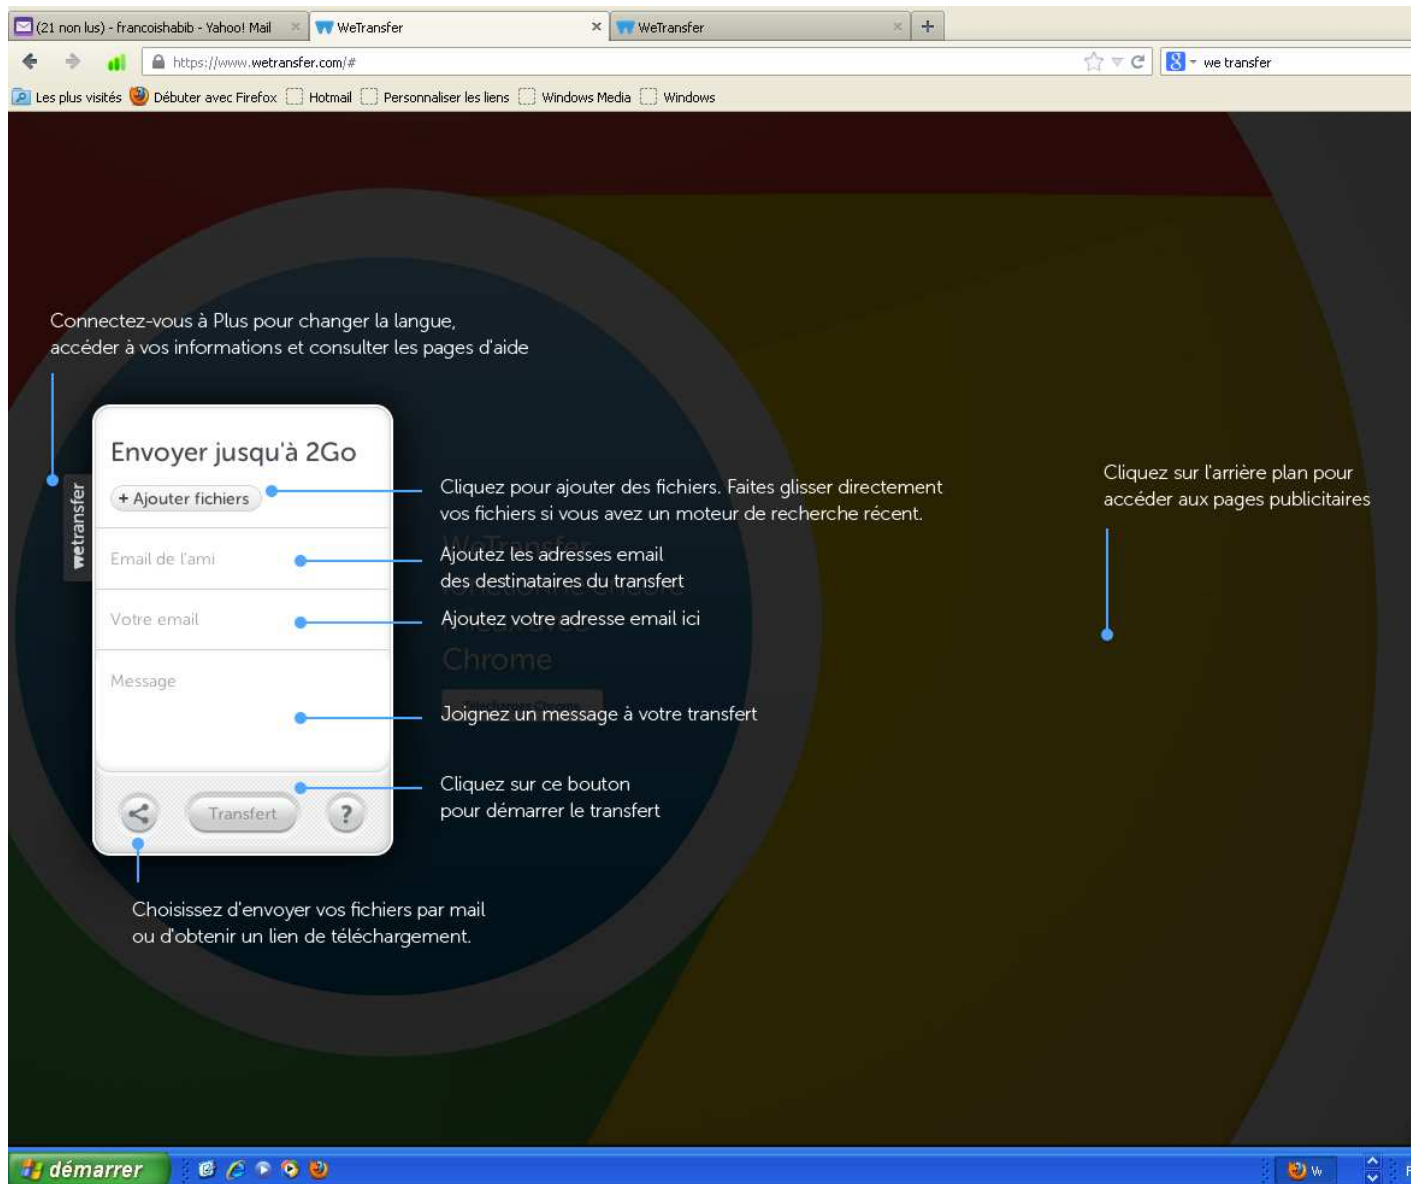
(21 non lus) - francoishabib - Yahoo! Mail × WeTransfer × WeTransfer × +

https://www.wetransfer.com/#

we transfer

Les plus visités Débuter avec Firefox Hotmail Personnaliser les liens Windows Media Windows

Connectez-vous à Plus pour changer la langue, accéder à vos informations et consulter les pages d'aide

wetransfer

Envoyer jusqu'à 2Go

+ Ajouter fichiers

Email de l'ami

Votre email

Message

Transfert

?

Cliquez pour ajouter des fichiers. Faites glisser directement vos fichiers si vous avez un moteur de recherche récent.

Ajoutez les adresses email des destinataires du transfert

Ajoutez votre adresse email ici

Chrome

Joignez un message à votre transfert

Cliquez sur ce bouton pour démarrer le transfert

Choisissez d'envoyer vos fichiers par mail ou d'obtenir un lien de téléchargement.

Cliquez sur l'arrière plan pour accéder aux pages publicitaires

démarrer

W